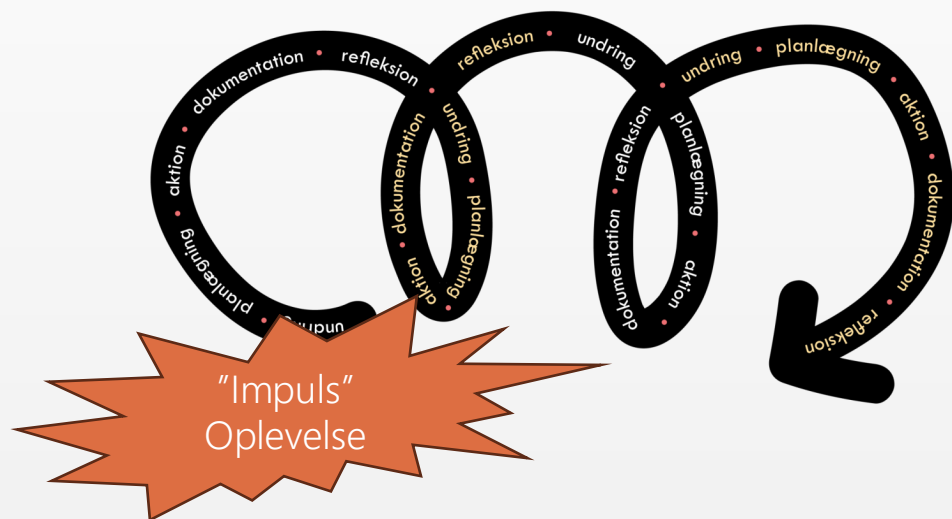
undring • planlægning • aktion • dokumentation • refleksion • dokumentation • undring • planlægning • aktion • refleksion • undring • planlægning • aktion • dokumentation • refleksion • undring • planlægning • aktion • dokumentation • refleksion

"Impuls"
Oplevelse